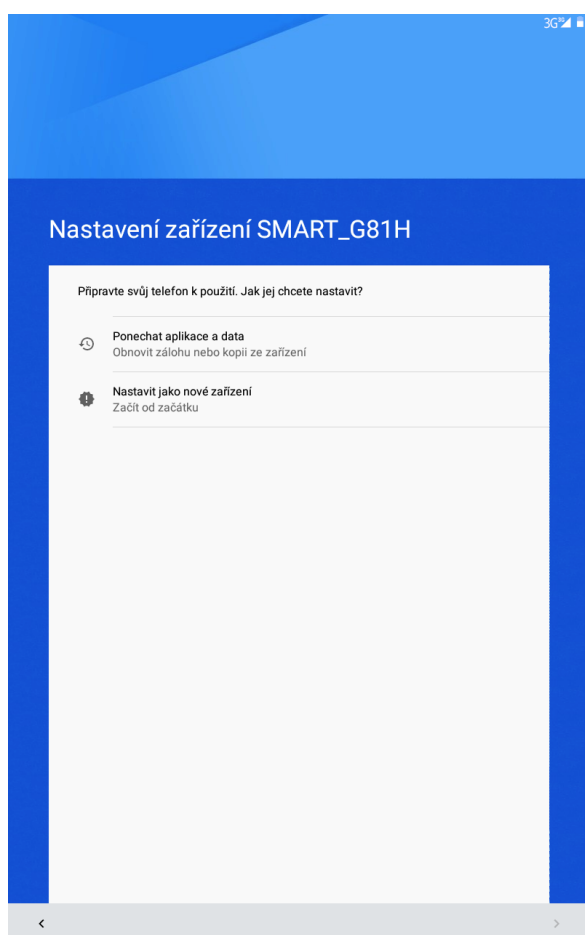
3G

Nastavení zařízení SMART_G81H

Připravte svůj telefon k použití. Jak jej chcete nastavit?

Ponechat aplikace a data
Obnovit zálohu nebo kopii ze zařízení

Nastavit jako nové zařízení
Začít od začátku

<

>